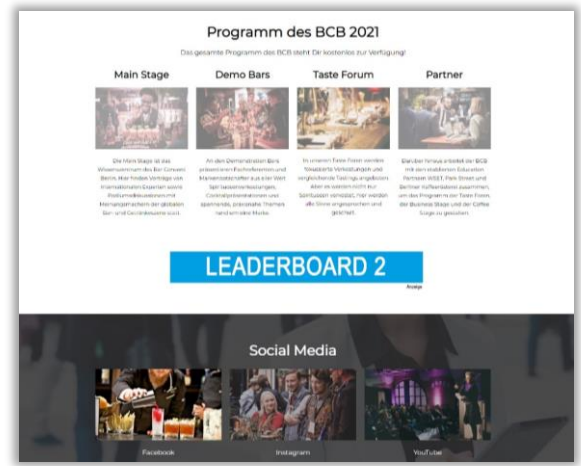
Programm des BCB 2021

Das gesamte Programm des BCB steht Dir kostenlos zur Verfügung!

Main Stage

Die Main Stage ist das Wissenszentrum des Bar Convent Berlin. Hier finden Vorträge von internationalen Experten sowie Podiumsdiskussionen mit Meinungsmachern der globalen Bar- und Getränkeszene statt.

Demo Bars

An den Demonstration Bars präsentieren Fachreferenten und Markenbotschafter aus aller Welt Spirituosenverkostungen, Cocktailpräsentationen und spannende, praxisnahe Themen rund um eine Marke.

Taste Forum

In unserem Taste Forum werden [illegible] Verkostungen und vergleichende Tastings angeboten. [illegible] vom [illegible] bis zum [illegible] verkostet, hier werden alle Sinne angesprochen und geschult.

Partner

Darüber hinaus arbeitet der BCB mit den etablierten Education Partnern WSET, Park Street und Berliner Kaffeerösterei zusammen, um das Programm der Taste Forum, der Business Stage und der Coffee Stage zu gestalten.

LEADERBOARD 2

Anzeige

Social Media

Facebook

Instagram

YouTube